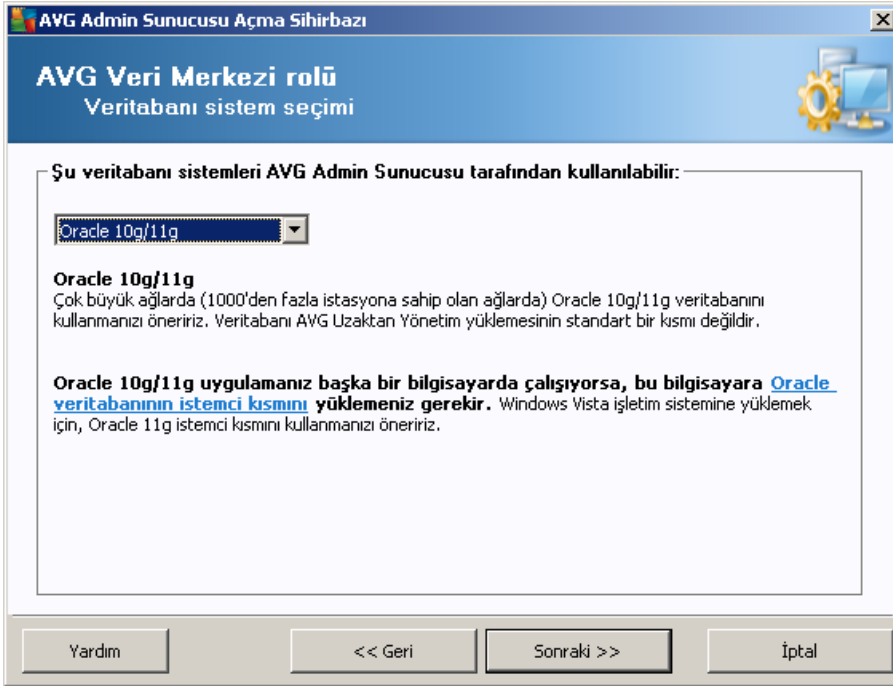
AVG Admin Sunucusu Açma Sihirbazı

AVG Veri Merkezi rolü
Veritabanı sistem seçimi

Şu veritabanı sistemleri AVG Admin Sunucusu tarafından kullanılabilir:

Oracle 10g/11g

Oracle 10g/11g
Çok büyük ağlarda (1000'den fazla istasyona sahip olan ağlarda) Oracle 10g/11g veritabanını kullanmanızı öneririz. Veritabanı AVG Uzaktan Yönetim yüklemesinin standart bir kısmı değildir.

Oracle 10g/11g uygulamanız başka bir bilgisayarda çalışıyorsa, bu bilgisayara Oracle veritabanının istemci kısmını yüklemeniz gerekir. Windows Vista işletim sistemine yüklemek için, Oracle 11g istemci kısmını kullanmanızı öneririz.

Yardım | << Geri | Sonraki >> | İptal